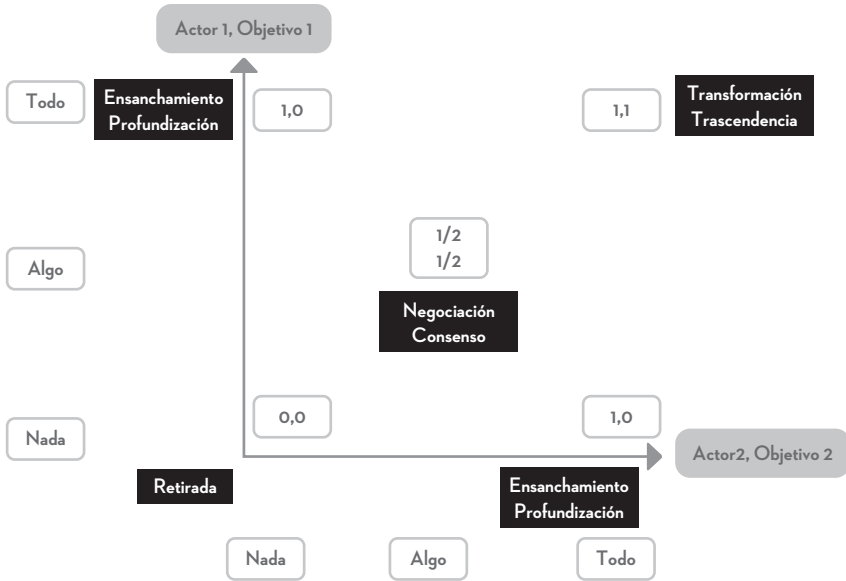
Actor 1, Objetivo 1

Todo

Ensanchamiento
Profundización

1,0

1,1

Transformación
Trascendencia

1/2
1/2

Algo

Negociación
Consenso

0,0

1,0

Nada

Actor2, Objetivo 2

Retirada

Ensanchamiento
Profundización

Nada

Algo

Todo